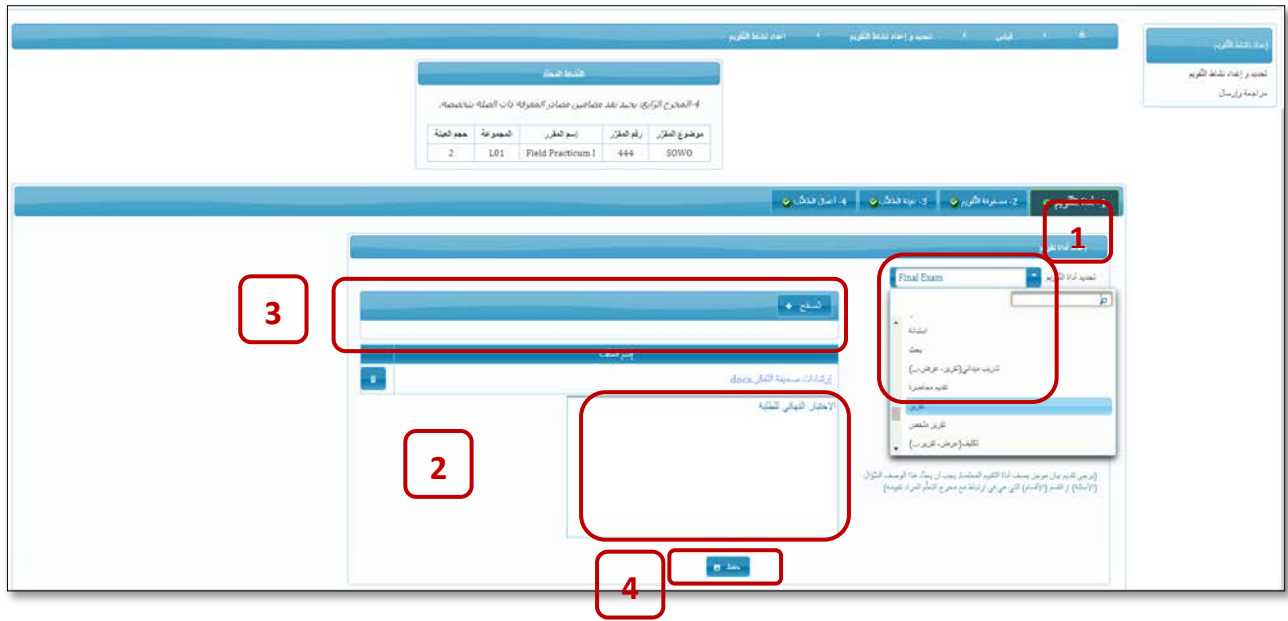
إعداد نشاط التقويم
تحديد و إعداد نشاط التقويم
مراجعة وإرسال

قياس
تحديد و إعداد نشاط التقويم
إعداد نشاط التقويم

النشاط المحدد
4-المخرج الرابع: يحدد نقد مضامين مصادر المعرفة ذات الصلة بتخصصه.

| موضوع المقرر | رقم المقرر | إسم المقرر | المجموعة | حجم العينة |
|---|---|---|---|---|
| SOWO | 444 | Field Practicum I | L01 | 2 |

1- أداة التقويم
2- مسطرة التقويم
3- عينة الطلاب
4- أعمال الطلاب

1
أداة تقويم
تحديد أداة التقويم
Final Exam
-
استبانة
بحث
تدريب ميداني(تقرير، عرض...)
تقديم محاضرة
تقرير
تقرير ملخص
تكليف(عرض، تقرير...)

3
تصفح +
إسم الملف
إرشادات مسجلة التقرير.docx

الاختبار النهائي للطلبة

2

[يرجى تقديم بيان موجز يصف أداة التقويم المعتمدة. يجب أن يحدد هذا الوصف السؤال (الأسئلة) أو القسم (الأقسام) التي هي في ارتباط مع مخرج التعلم المراد تقييمه]

حفظ
4